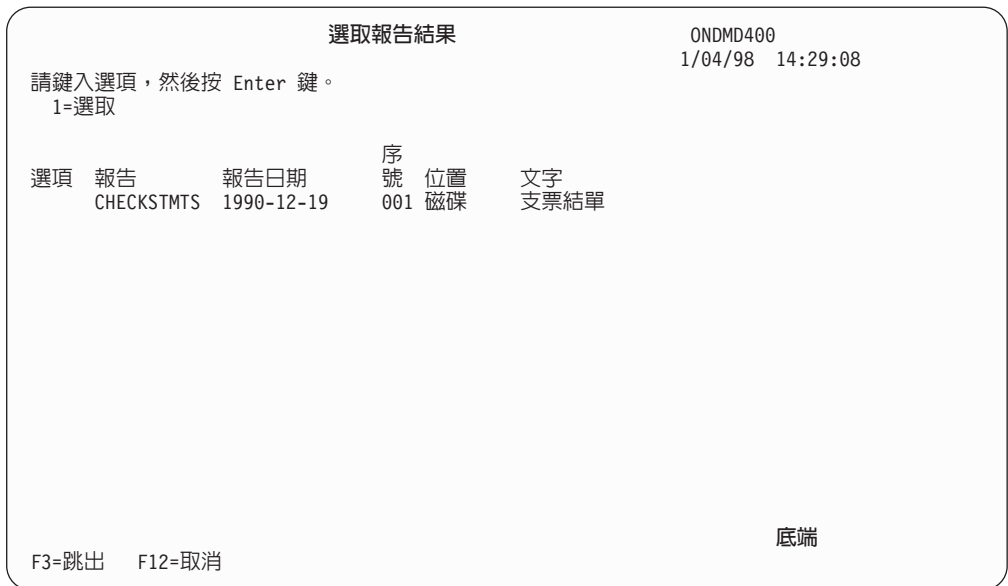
選取報告結果

ONDMD400
1/04/98 14:29:08

請鍵入選項，然後按 Enter 鍵。
1=選取

| 選項 | 報告 | 報告日期 | 序號 | 位置 | 文字 |
|---|---|---|---|---|---|
| | CHECKSTMTS | 1990-12-19 | 001 | 磁碟 | 支票結單 |

底端

F3=跳出 F12=取消